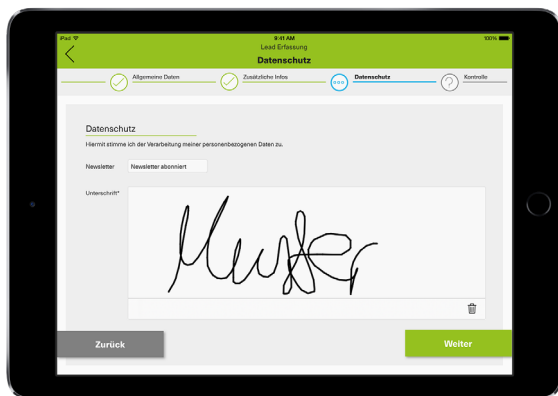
iPad
9:41 AM
100%
Lead Erfassung
Datenschutz

Allgemeine Daten
Zusätzliche Infos
Datenschutz
Kontrolle

Datenschutz
Hiermit stimme ich der Verarbeitung meiner personenbezogenen Daten zu.

Newsletter
Newsletter abonniert

Unterschrift*

Muster

Zurück
Weiter